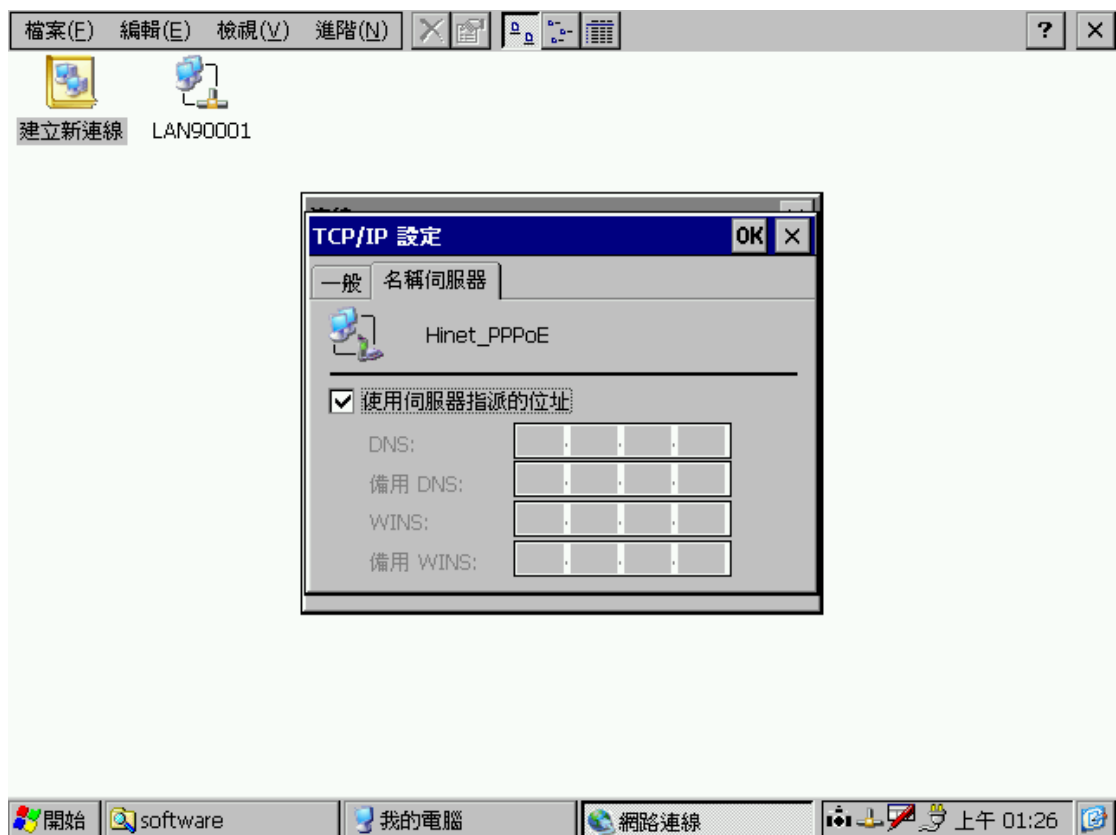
檔案(F) 編輯(E) 檢視(V) 進階(N)

?

建立新連線 LAN90001

TCP/IP 設定 OK ×

一般 名稱伺服器

Hinet_PPPoE

使用伺服器指派的位址

DNS:

備用 DNS:

WINS:

備用 WINS:

開始 software 我的電腦 網路連線 上午 01:26